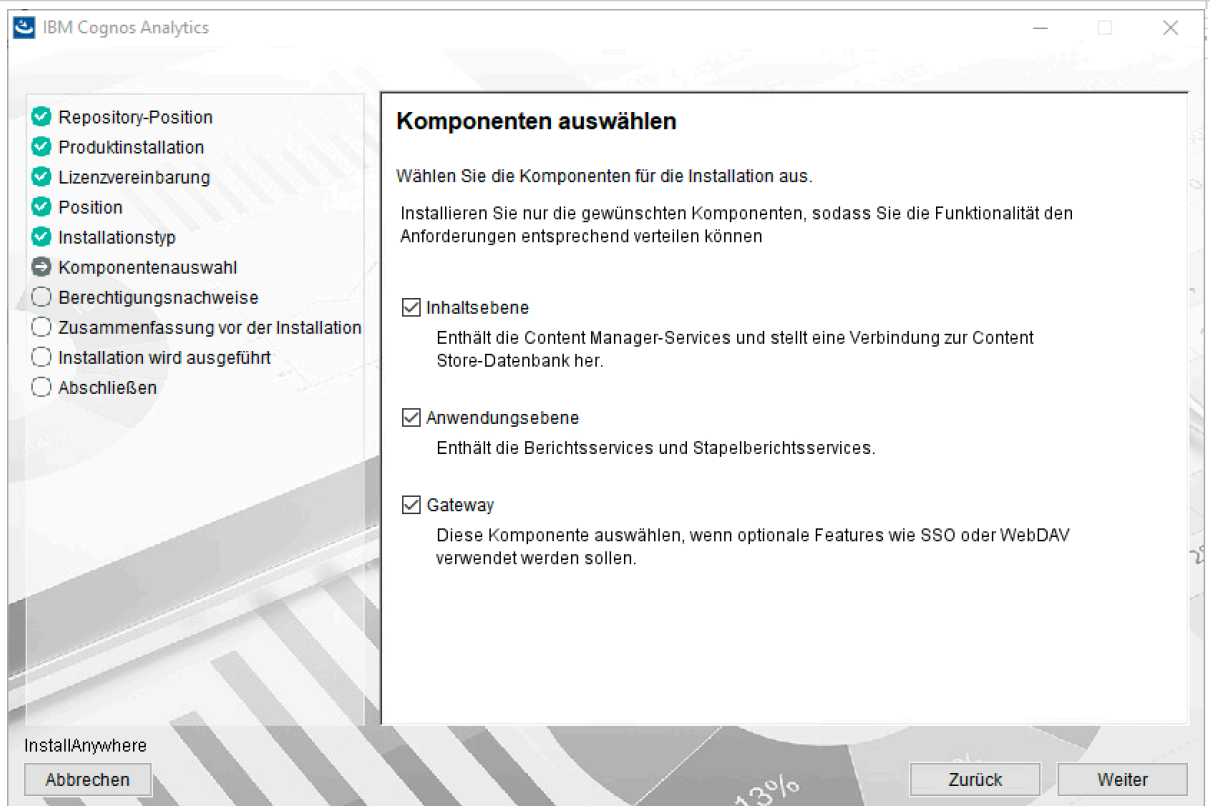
IBM Cognos Analytics

Repository-Position
Produktinstallation
Lizenzvereinbarung
Position
Installationstyp
Komponentenauswahl
Berechtigungsnachweise
Zusammenfassung vor der Installation
Installation wird ausgeführt
Abschließen

Komponenten auswählen

Wählen Sie die Komponenten für die Installation aus.

Installieren Sie nur die gewünschten Komponenten, sodass Sie die Funktionalität den Anforderungen entsprechend verteilen können

Inhaltsebene
Enthält die Content Manager-Services und stellt eine Verbindung zur Content Store-Datenbank her.

Anwendungsebene
Enthält die Berichtsservices und Stapelberichtsservices.

Gateway
Diese Komponente auswählen, wenn optionale Features wie SSO oder WebDAV verwendet werden sollen.

InstallAnywhere
Abbrechen
13%
Zurück
Weiter